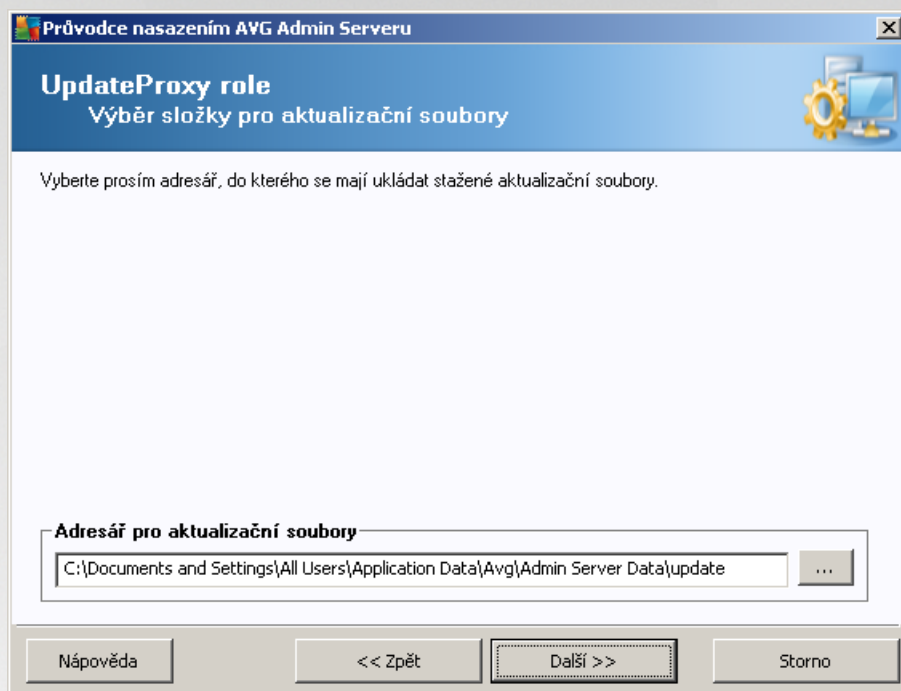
Průvodce nasazením AVG Admin Serveru

UpdateProxy role
Výběr složky pro aktualizační soubory

Vyberte prosím adresář, do kterého se mají ukládat stažené aktualizační soubory.

Adresář pro aktualizační soubory

C:\Documents and Settings\All Users\Application Data\Avg\Admin Server Data\update

...

Nápověda

<< Zpět

Další >>

Storno